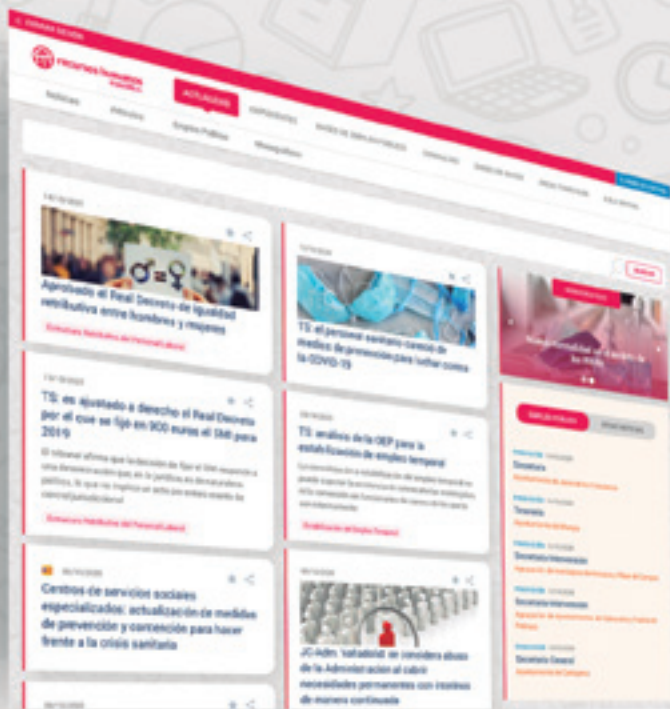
recursos humanos

ACTUALIDAD

Noticias

Artículos

Empleo Público

Monográficos

Aprobado el Real Decreto de igualdad retributiva entre hombres y mujeres

TS: el personal sanitario carecía de medios de protección para luchar contra la COVID-19

TS: es ajustado a derecho el Real Decreto por el que se fijó en 900 euros el SMI para 2019

TS: análisis de la OEP para la estabilización de empleo temporal

Centros de servicios sociales especializados: actualización de medidas de prevención y contención para hacer frente a la crisis sanitaria

JC-Adm. Valladolid: se considera abuso de la Administración el cubrir necesidades permanentes con interinos de manera continuada

EMPLEO PÚBLICO

Tesorero

Secretario Interventor

Secretario Interventor

Secretario General